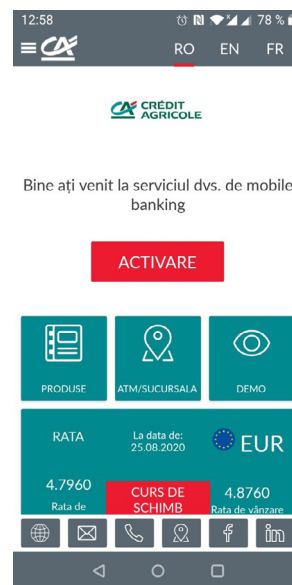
12:58 78 %

RO EN FR

CRÉDIT AGRICOLE

Bine ați venit la serviciul dvs. de mobile banking

ACTIVARE

PRODUSE

ATM/SUCURSALA

DEMO

RATA

La data de: 25.08.2020

EUR

4.7960
Rata de

CURS DE SCHIMB

4.8760
Rata de vânzare

in